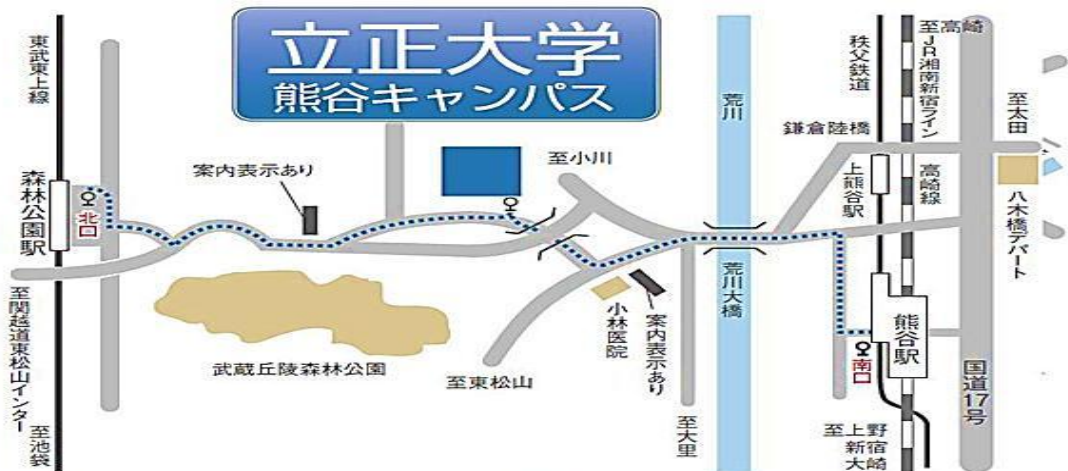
立正大学
熊谷キャンパス

東武東上線
森林公園駅
北口
至関越道東松山インター
至池袋
案内表示あり
武蔵丘陵森林公園
至小川
至東松山
小林医院
案内表示あり
至大里
荒川
荒川大橋
秩父鉄道
鎌倉陸橋
上熊谷駅
至高崎
JR湘南新宿ライン
高崎線
熊谷駅
南口
至上野
新宿
大崎
至太田
八木橋デパート
国道17号